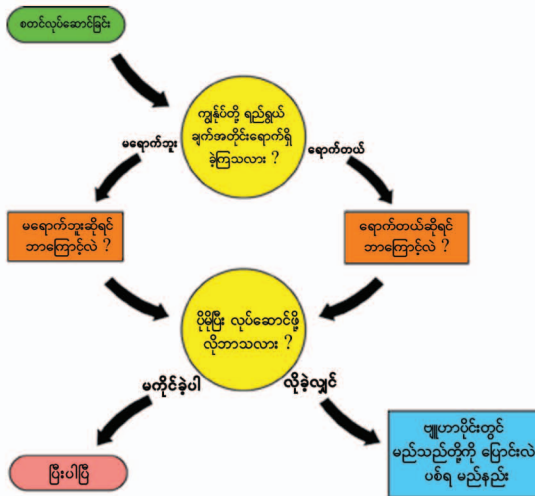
စတင်လုပ်ဆောင်ခြင်း

ကျွန်ုပ်တို့ ရည်ရွယ်ချက်အတိုင်းရောက်ရှိခဲ့ကြသလား ?

မရောက်ဘူး

ရောက်တယ်

မရောက်ဘူးဆိုရင် ဘာကြောင့်လဲ ?

ရောက်တယ်ဆိုရင် ဘာကြောင့်လဲ ?

ပိုမိုပြီး လုပ်ဆောင်ဖို့ လိုဘာသလား ?

မကိုင်ခဲ့ပါ

လိုခဲ့လျှင်

ပြီးပါပြီ

ဗျူဟာပိုင်းတွင် မည်သည်တို့ကို ပြောင်းလဲပစ်ရ မည်နည်း